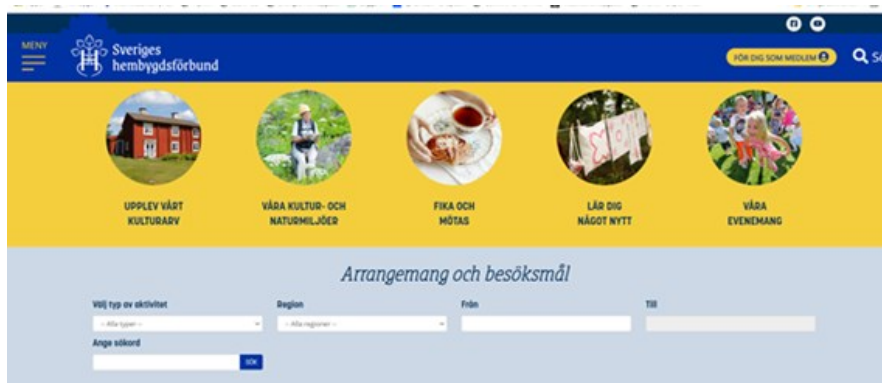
MENY

Sveriges hembygdsförbund

FÖR DIG SOM MEDLEM

Sö

UPPLEV VÅRT KULTURARV

VÅRA KULTUR- OCH NATURMILJÖER

FIKA OCH MÖTAS

LÄR DIG NÅGOT NYTT

VÅRA EVENEMANG

Arrangemang och besöksmål

Välj typ av aktivitet

-- Alla typer --

Region

-- Alla regioner --

Från

Till

Ange sökord

SÖK